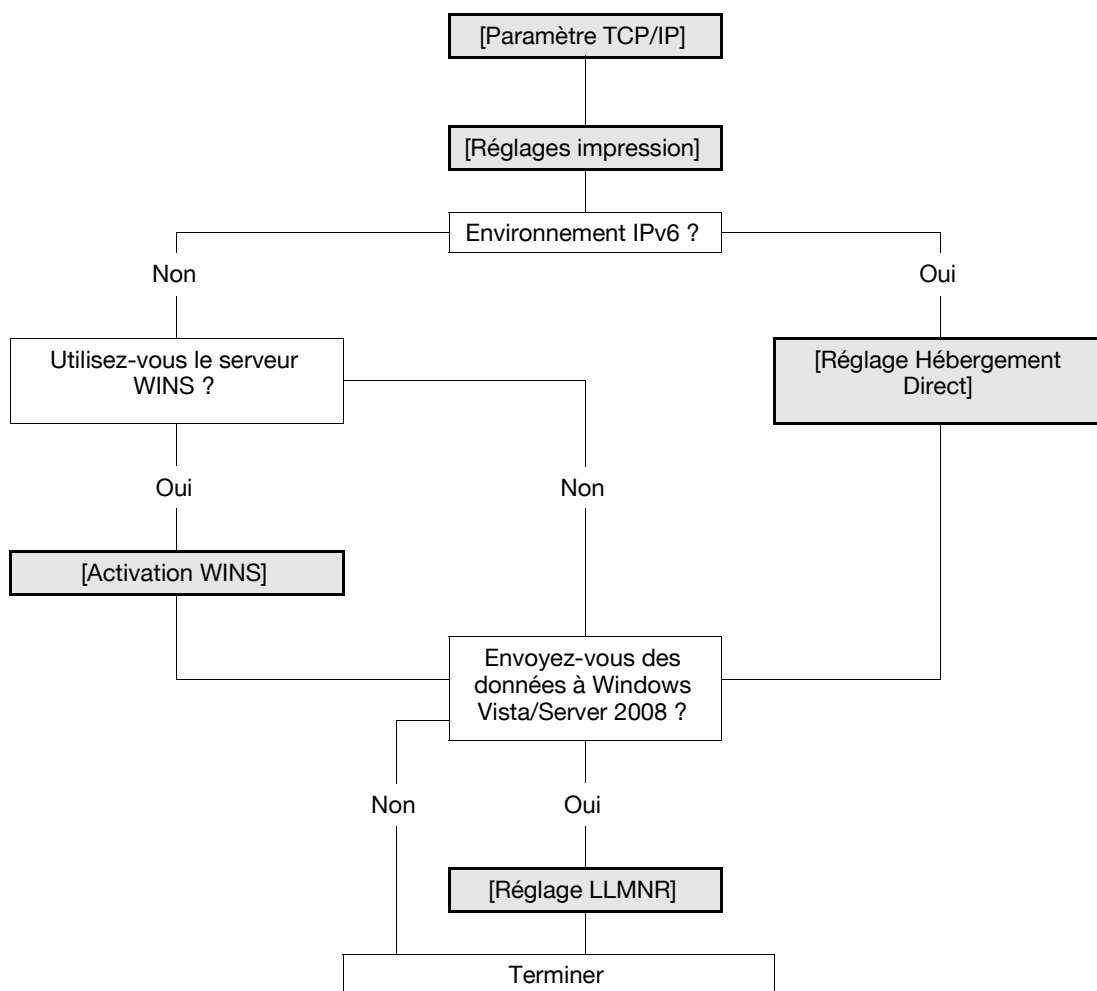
[Paramètre TCP/IP]

[Réglages impression]

Environnement IPv6 ?

Non

Oui

Utilisez-vous le serveur WINS ?

[Réglage Hébergement Direct]

Oui

Non

[Activation WINS]

Envoyez-vous des données à Windows Vista/Server 2008 ?

Non

Oui

[Réglage LLMNR]

Terminer